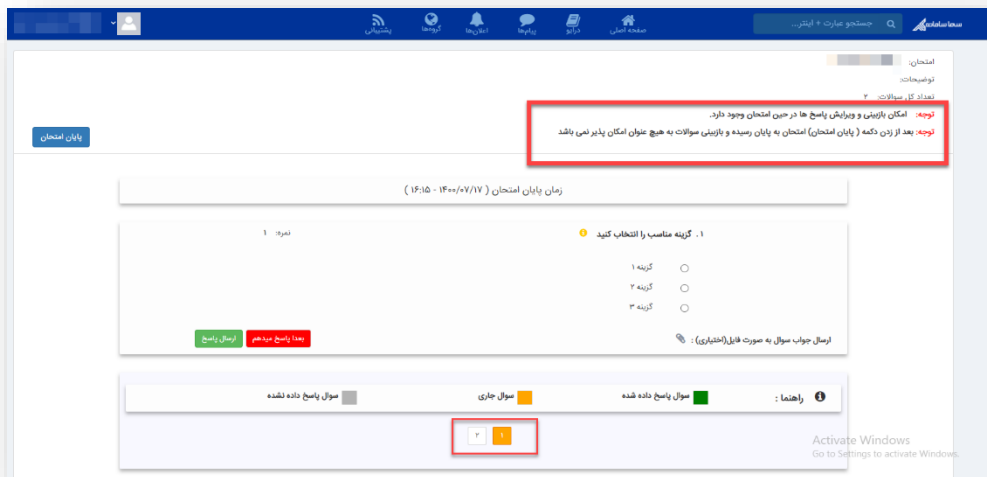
سماسامانه
جستجو عبارت + اینتر...
صفحه اصلی
درابو
پیامها
اعلانها
گروهها
پشتیبانی

امتحان:
توضیحات:
تعداد کل سوالات: ۲

توجه: امکان بازبینی و ویرایش پاسخ ها در حین امتحان وجود دارد.
توجه: بعد از زدن دکمه ( پایان امتحان) امتحان به پایان رسیده و بازبینی سوالات به هیچ عنوان امکان پذیر نمی باشد

پایان امتحان

زمان پایان امتحان ( ۱۴۰۰/۰۷/۱۷ - ۱۶:۱۵ )

۱. گزینه مناسب را انتخاب کنید
نمره: ۱

گزینه ۱
گزینه ۲
گزینه ۳

ارسال جواب سوال به صورت فایل(اختیاری) :
بعدا پاسخ میدهم
ارسال پاسخ

راهنما :
سوال پاسخ داده شده
سوال جاری
سوال پاسخ داده نشده

۱
۲

Activate Windows
Go to Settings to activate Windows.